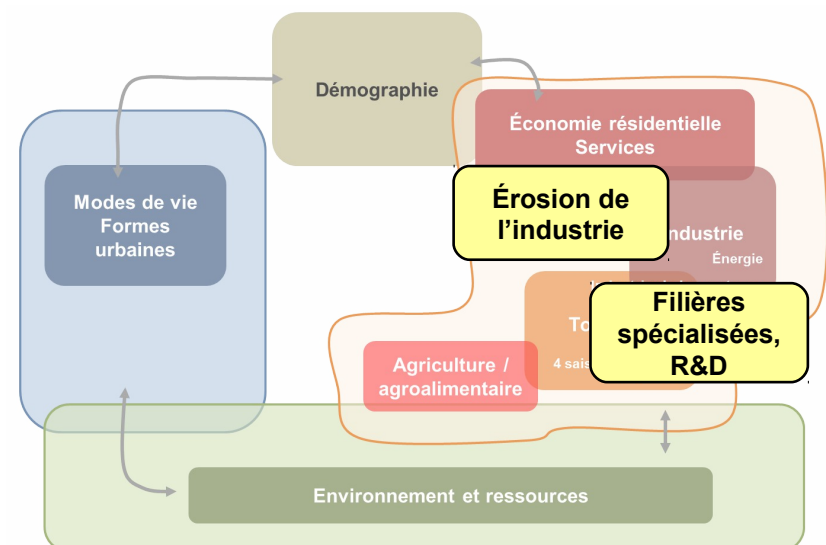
Démographie

Modes de vie
Formes
urbaines

Économie résidentielle
Services

Érosion de
l'industrie

Industrie
Énergie

To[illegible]
4 sais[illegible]

Filières
spécialisées,
R&D

Agriculture /
agroalimentaire

Environnement et ressources